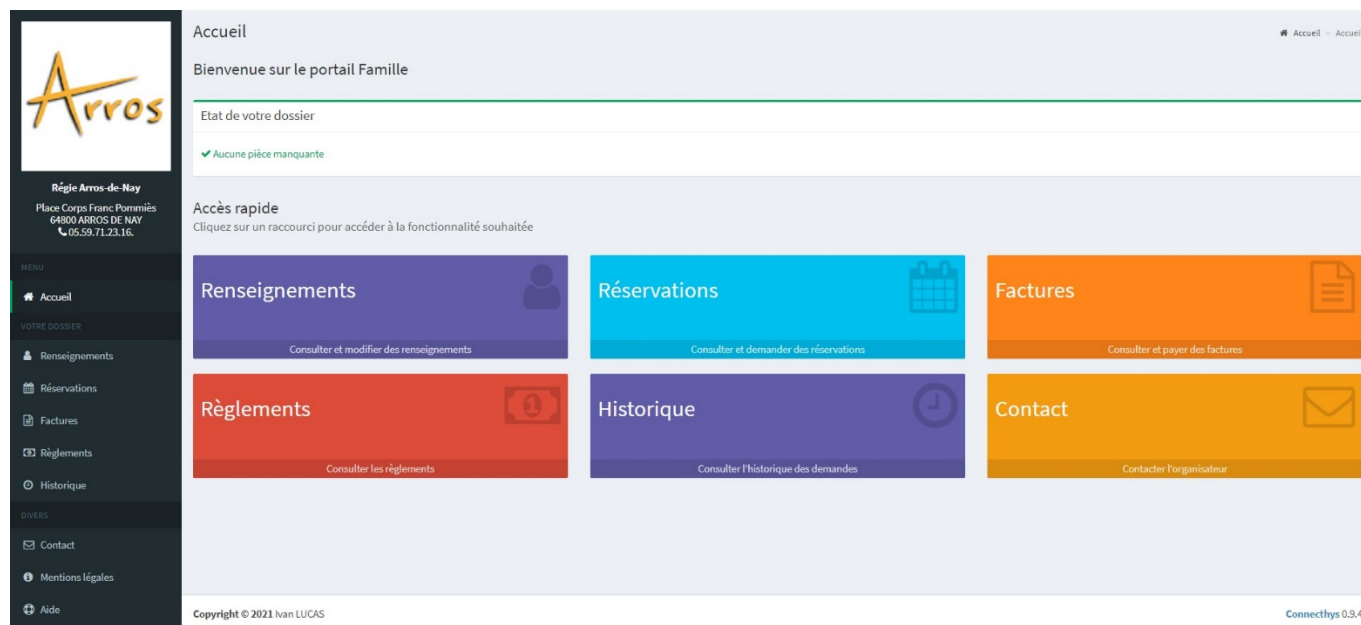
Arros

Régie Arros-de-Nay
Place Corps Franc Pommiès
64800 ARROS DE NAY
05.59.71.23.16.

MENU
Accueil
VOTRE DOSSIER
Renseignements
Réservations
Factures
Règlements
Historique
DIVERS
Contact
Mentions légales
Aide

Accueil
Accueil > Accuei

Bienvenue sur le portail Famille

Etat de votre dossier

Aucune pièce manquante

Accès rapide
Cliquez sur un raccourci pour accéder à la fonctionnalité souhaitée

Renseignements
Consulter et modifier des renseignements

Réservations
Consulter et demander des réservations

Factures
Consulter et payer des factures

Règlements
Consulter les règlements

Historique
Consulter l'historique des demandes

Contact
Contacter l'organisateur

Copyright © 2021 Ivan LUCAS

Connecthys 0.9.4